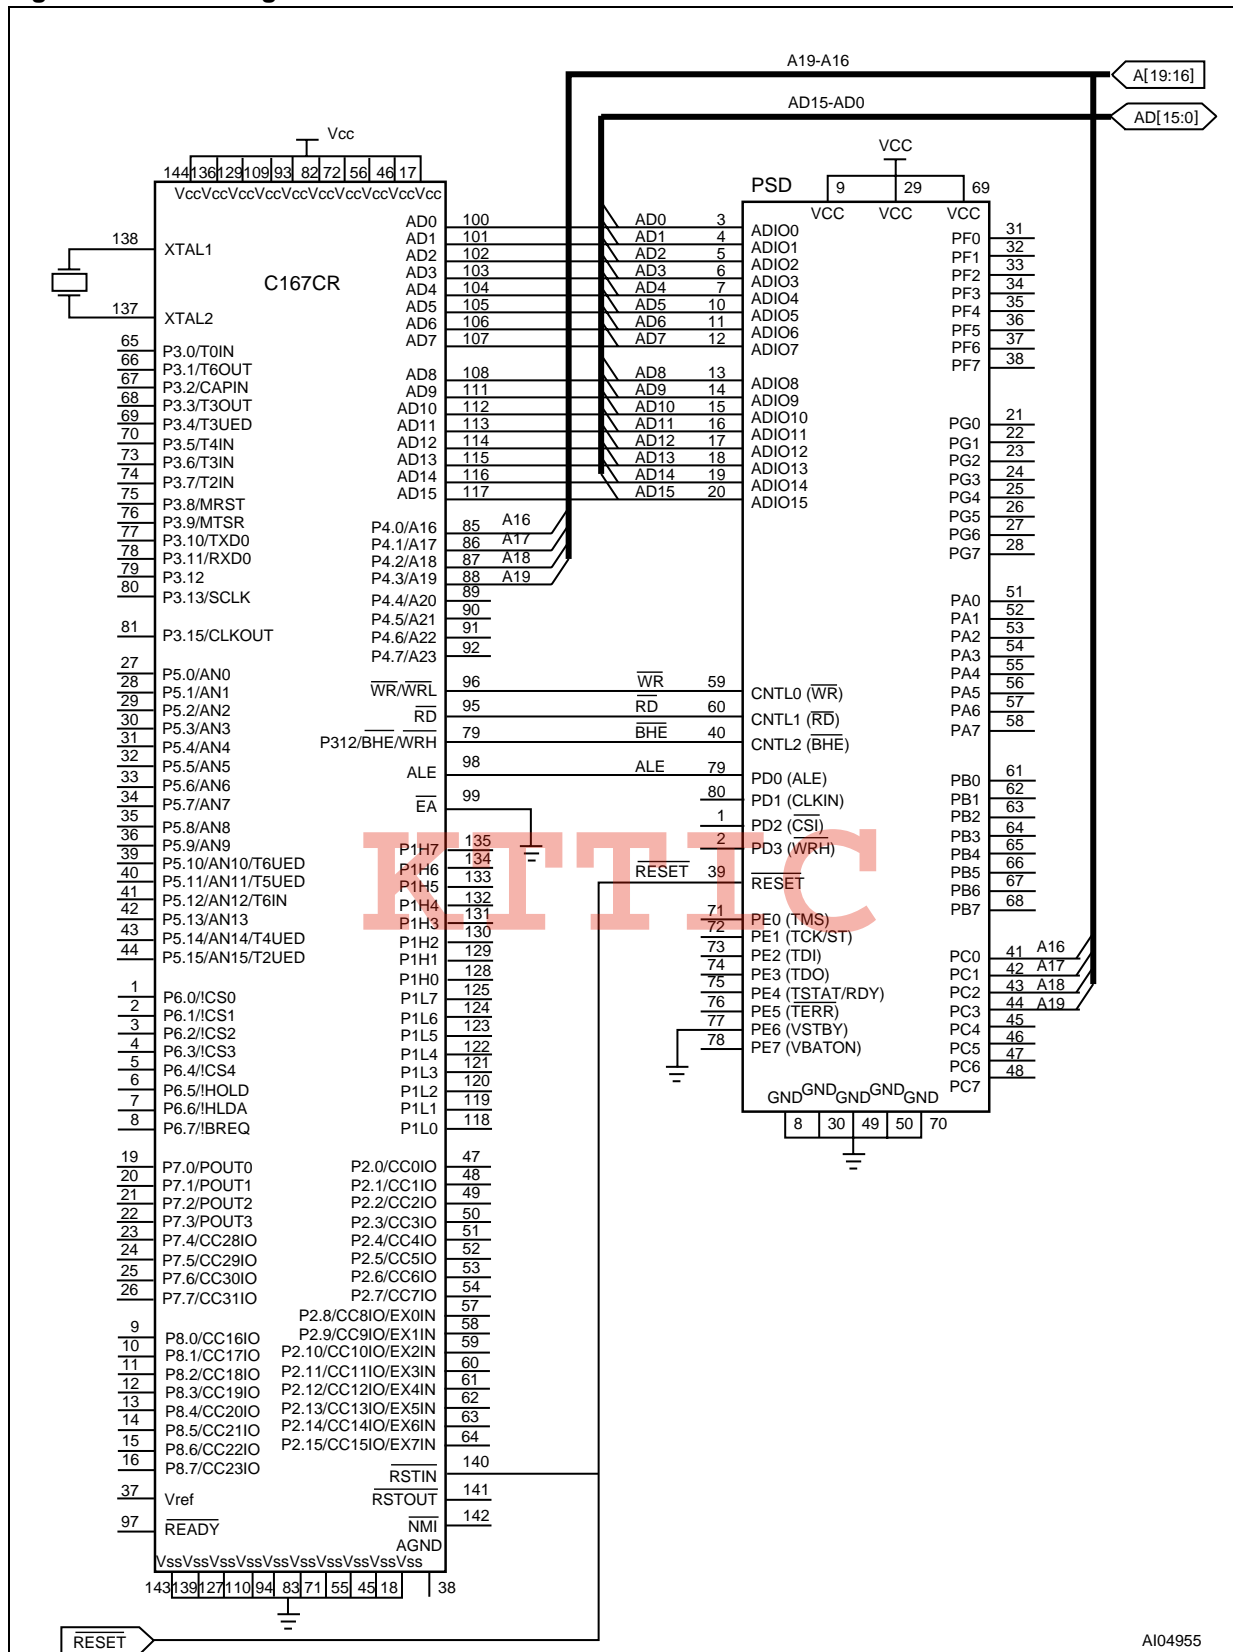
A19-A16
A[19:16]
AD15-AD0
AD[15:0]
Vcc
144 136 129 109 93 82 72 56 46 17
VccVccVccVccVccVccVccVccVccVcc
VCC
PSD
9 29 69
VCC VCC VCC
138
XTAL1
C167CR
137
XTAL2
AD0 100 AD0 3 ADIO0
AD1 101 AD1 4 ADIO1
AD2 102 AD2 5 ADIO2
AD3 103 AD3 6 ADIO3
AD4 104 AD4 7 ADIO4
AD5 105 AD5 10 ADIO5
AD6 106 AD6 11 ADIO6
AD7 107 AD7 12 ADIO7
AD8 108 AD8 13 ADIO8
AD9 111 AD9 14 ADIO9
AD10 112 AD10 15 ADIO10
AD11 113 AD11 16 ADIO11
AD12 114 AD12 17 ADIO12
AD13 115 AD13 18 ADIO13
AD14 116 AD14 19 ADIO14
AD15 117 AD15 20 ADIO15
PF0 31
PF1 32
PF2 33
PF3 34
PF4 35
PF5 36
PF6 37
PF7 38
PG0 21
PG1 22
PG2 23
PG3 24
PG4 25
PG5 26
PG6 27
PG7 28
65 P3.0/T0IN
66 P3.1/T6OUT
67 P3.2/CAPIN
68 P3.3/T3OUT
69 P3.4/T3UED
70 P3.5/T4IN
73 P3.6/T3IN
74 P3.7/T2IN
75 P3.8/MRST
76 P3.9/MTSR
77 P3.10/TXD0
78 P3.11/RXD0
79 P3.12
80 P3.13/SCLK
81 P3.15/CLKOUT
P4.0/A16 85 A16
P4.1/A17 86 A17
P4.2/A18 87 A18
P4.3/A19 88 A19
P4.4/A20 89
P4.5/A21 90
P4.6/A22 91
P4.7/A23 92
PA0 51
PA1 52
PA2 53
PA3 54
PA4 55
PA5 56
PA6 57
PA7 58
27 P5.0/AN0
28 P5.1/AN1
29 P5.2/AN2
30 P5.3/AN3
31 P5.4/AN4
32 P5.5/AN5
33 P5.6/AN6
34 P5.7/AN7
35 P5.8/AN8
36 P5.9/AN9
39 P5.10/AN10/T6UED
40 P5.11/AN11/T5UED
41 P5.12/AN12/T6IN
42 P5.13/AN13
43 P5.14/AN14/T4UED
44 P5.15/AN15/T2UED
$\overline{WR}$/WRL 96 $\overline{WR}$ 59 CNTL0 ($\overline{WR}$)
$\overline{RD}$ 95 $\overline{RD}$ 60 CNTL1 ($\overline{RD}$)
P312/$\overline{BHE}$/WRH 79 $\overline{BHE}$ 40 CNTL2 ($\overline{BHE}$)
ALE 98 ALE 79 PD0 (ALE)
$\overline{EA}$ 99
80 PD1 (CLKIN)
1 PD2 ($\overline{CSI}$)
2 PD3 ($\overline{WRH}$)
$\overline{RESET}$ 39 $\overline{RESET}$
PB0 61
PB1 62
PB2 63
PB3 64
PB4 65
PB5 66
PB6 67
PB7 68
P1H7 135
P1H6 134
P1H5 133
P1H4 132
P1H3 131
P1H2 130
P1H1 129
P1H0 128
P1L7 125
P1L6 124
P1L5 123
P1L4 122
P1L3 121
P1L2 120
P1L1 119
P1L0 118
71 PE0 (TMS)
72 PE1 (TCK/ST)
73 PE2 (TDI)
74 PE3 (TDO)
75 PE4 ($\overline{TSTAT}$/RDY)
76 PE5 ($\overline{TERR}$)
77 PE6 (VSTBY)
78 PE7 (VBATON)
PC0 41 A16
PC1 42 A17
PC2 43 A18
PC3 44 A19
PC4 45
PC5 46
PC6 47
PC7 48
GND GND GND GND GND
8 30 49 50 70
1 P6.0/!CS0
2 P6.1/!CS1
3 P6.2/!CS2
4 P6.3/!CS3
5 P6.4/!CS4
6 P6.5/!HOLD
7 P6.6/!HLDA
8 P6.7/!BREQ
19 P7.0/POUT0
20 P7.1/POUT1
21 P7.2/POUT2
22 P7.3/POUT3
23 P7.4/CC28IO
24 P7.5/CC29IO
25 P7.6/CC30IO
26 P7.7/CC31IO
P2.0/CC0IO 47
P2.1/CC1IO 48
P2.2/CC2IO 49
P2.3/CC3IO 50
P2.4/CC4IO 51
P2.5/CC5IO 52
P2.6/CC6IO 53
P2.7/CC7IO 54
P2.8/CC8IO/EX0IN 57
P2.9/CC9IO/EX1IN 58
P2.10/CC10IO/EX2IN 59
P2.11/CC11IO/EX3IN 60
P2.12/CC12IO/EX4IN 61
P2.13/CC13IO/EX5IN 62
P2.14/CC14IO/EX6IN 63
P2.15/CC15IO/EX7IN 64
9 P8.0/CC16IO
10 P8.1/CC17IO
11 P8.2/CC18IO
12 P8.3/CC19IO
13 P8.4/CC20IO
14 P8.5/CC21IO
15 P8.6/CC22IO
16 P8.7/CC23IO
$\overline{RSTIN}$ 140
37 Vref
$\overline{RSTOUT}$ 141
97 $\overline{READY}$
$\overline{NMI}$ 142
AGND
VssVssVssVssVssVssVssVssVssVss
143 139 127 110 94 83 71 55 45 18
38
$\overline{RESET}$
AI04955
KTTIC